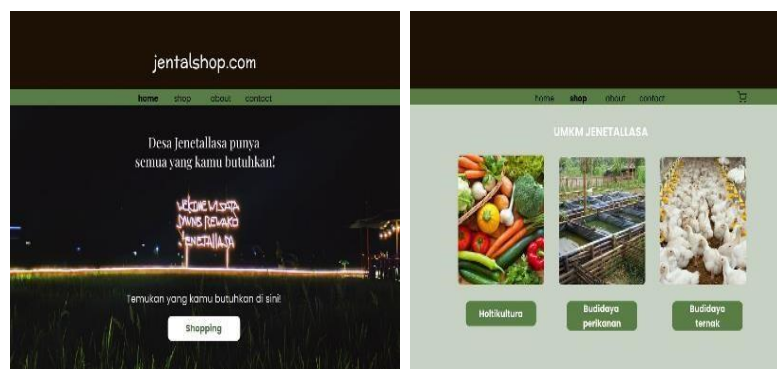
jentalshop.com

home shop about contact

Desa Jenetallasa punya semua yang kamu butuhkan!

WELCOME VISATA DANAU REVAKO JENETALLASA

Temukan yang kamu butuhkan di sini!

Shopping

home shop about contact

UMKM JENETALLASA

Holtikultura

Budidaya perikanan

Budidaya ternak